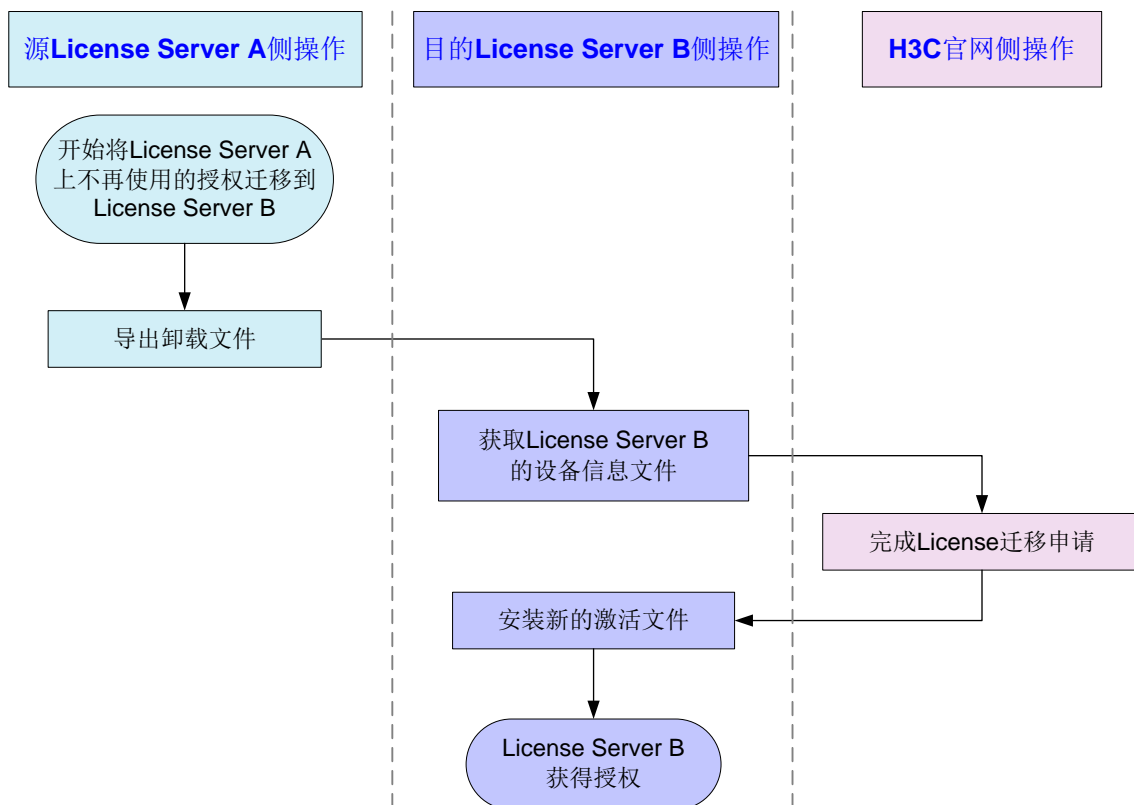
源License Server A侧操作

目的License Server B侧操作

H3C官网侧操作

开始将License Server A上不再使用的授权迁移到License Server B

导出卸载文件

获取License Server B的设备信息文件

完成License迁移申请

安装新的激活文件

License Server B获得授权